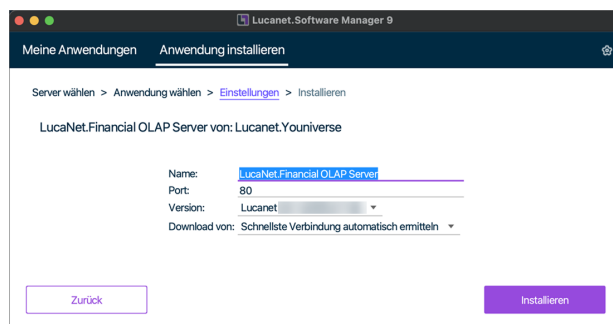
Lucanet.Software Manager 9

Meine Anwendungen Anwendung installieren

Server wählen > Anwendung wählen > Einstellungen > Installieren

LucaNet.Financial OLAP Server von: Lucanet.Youniverse

Name: LucaNet.Financial OLAP Server
Port: 80
Version: Lucanet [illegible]
Download von: Schnellste Verbindung automatisch ermitteln

Zurück

Installieren